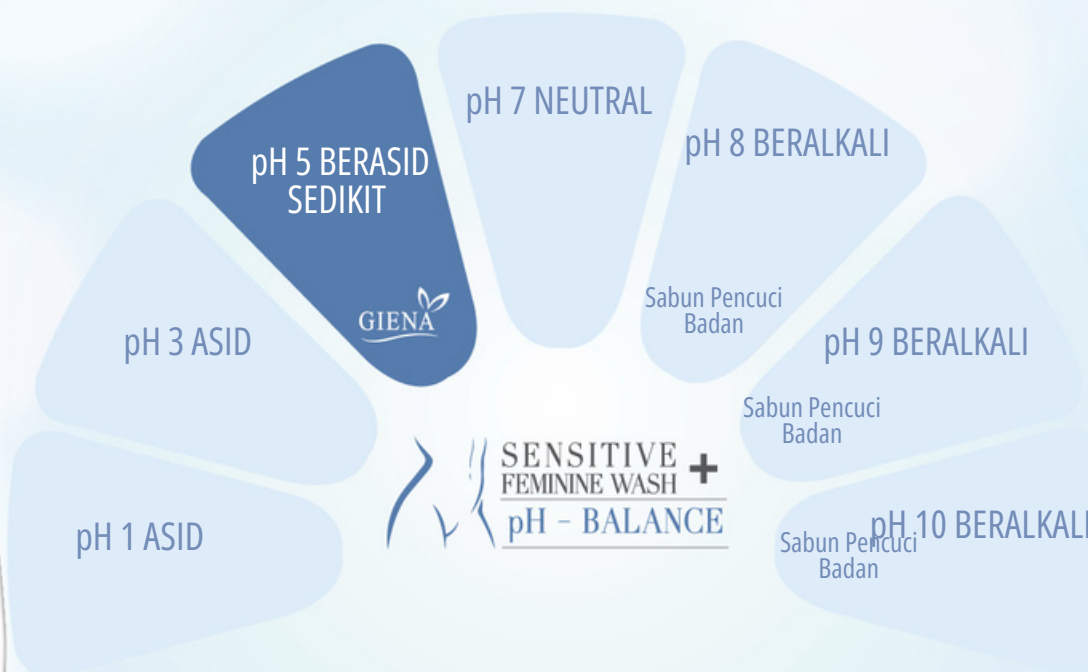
pH 7 NEUTRAL

pH 5 BERASID SEDIKIT

GIENA

pH 8 BERALKALI

Sabun Pencuci Badan

pH 3 ASID

pH 9 BERALKALI

Sabun Pencuci Badan

SENSITIVE FEMININE WASH +

pH - BALANCE

pH 1 ASID

pH 10 BERALKALI

Sabun Pencuci Badan